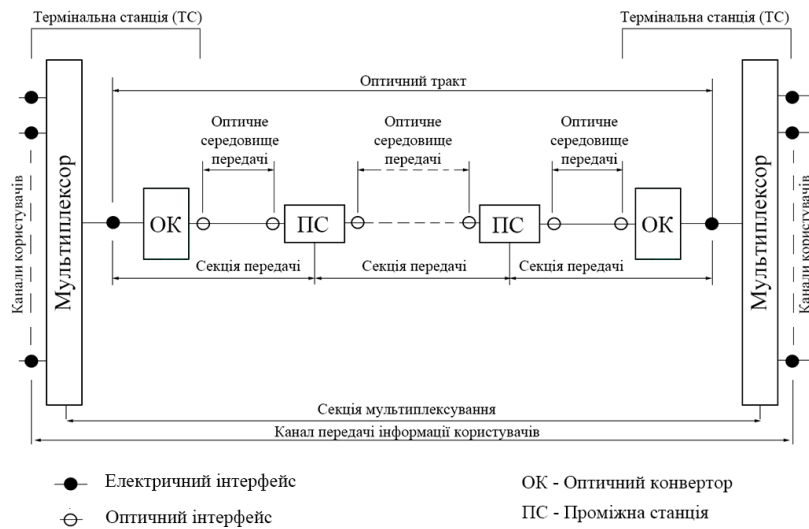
Термінальна станція (ТС)

Термінальна станція (ТС)

Оптичний тракт

Канали користувачів

Мультиплексор

Оптичне середовище передачі

Оптичне середовище передачі

Оптичне середовище передачі

ОК

ПС

ПС

ОК

Мультиплексор

Канали користувачів

Секція передачі

Секція передачі

Секція передачі

Секція мультиплексування

Канал передачі інформації користувачів

Електричний інтерфейс

Оптичний інтерфейс

ОК - Оптичний конвертор

ПС - Проміжна станція